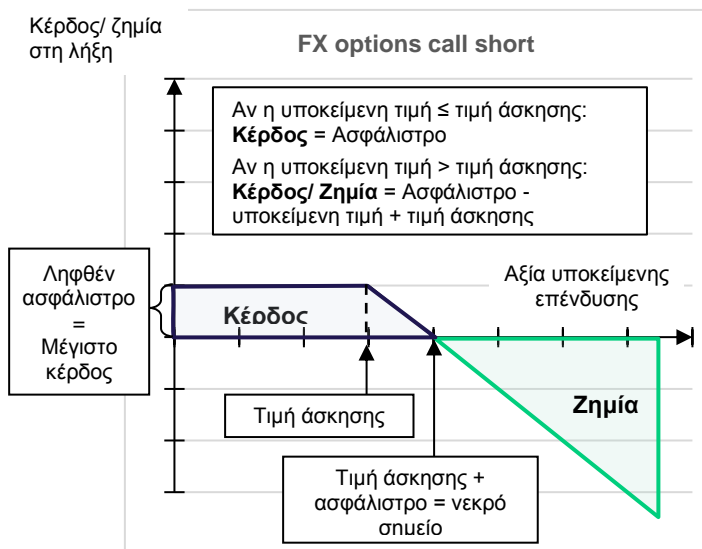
Κέρδος/ ζημία στη λήξη

FX options call short

Αν η υποκείμενη τιμή ≤ τιμή άσκησης:
**Κέρδος** = Ασφάλιστρο
Αν η υποκείμενη τιμή > τιμή άσκησης:
**Κέρδος/ Ζημία** = Ασφάλιστρο - υποκείμενη τιμή + τιμή άσκησης

Ληφθέν ασφάλιστρο = Μέγιστο κέρδος

Κέρδος

Αξία υποκείμενης επένδυσης

Ζημία

Τιμή άσκησης

Τιμή άσκησης + ασφάλιστρο = νεκρό σημείο